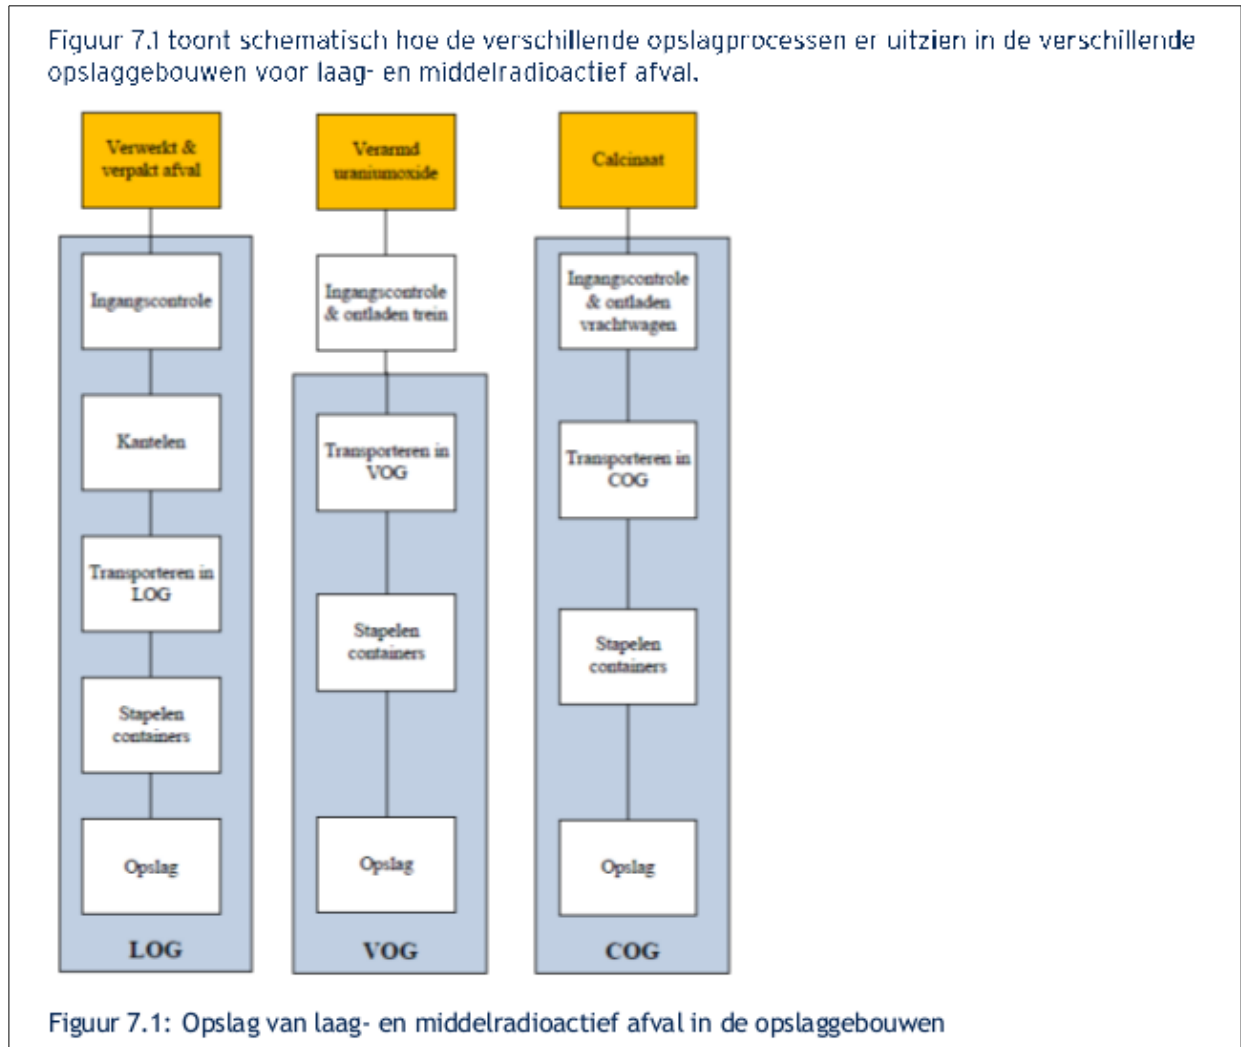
Figuur 7.1 toont schematisch hoe de verschillende opslagprocessen er uitzien in de verschillende opslaggebouwen voor laag- en middelradioactief afval.

Verwerkt & verpakt afval

Ingangscontrole

Kantelen

Transporteren in LOG

Stapelen containers

Opslag

LOG

Verarmd uraniumoxide

Ingangscontrole & ontladen trein

Transporteren in VOG

Stapelen containers

Opslag

VOG

Calcinaat

Ingangscontrole & ontladen vrachtwagen

Transporteren in COG

Stapelen containers

Opslag

COG

Figuur 7.1: Opslag van laag- en middelradioactief afval in de opslaggebouwen